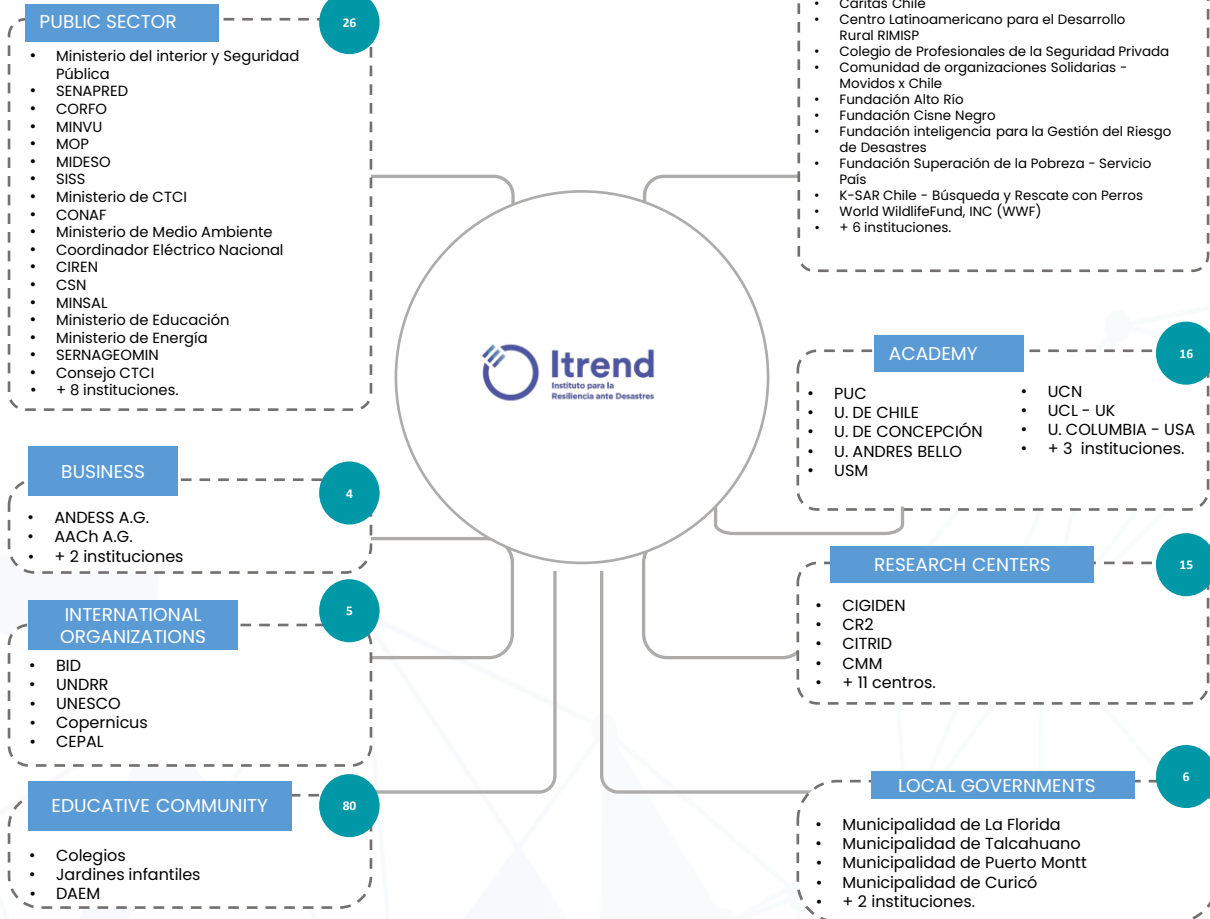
PUBLIC SECTOR

26

- Ministerio del interior y Seguridad Pública
- SENAPRED
- CORFO
- MINVU
- MOP
- MIDESO
- SISS
- Ministerio de CTCI
- CONAF
- Ministerio de Medio Ambiente
- Coordinador Eléctrico Nacional
- CIREN
- CSN
- MINSAL
- Ministerio de Educación
- Ministerio de Energía
- SERNAGEOMIN
- Consejo CTCI
- + 8 instituciones.

- Caritas Chile
- Centro Latinoamericano para el Desarrollo Rural RIMISP
- Colegio de Profesionales de la Seguridad Privada
- Comunidad de organizaciones Solidarias - Movidos x Chile
- Fundación Alto Río
- Fundación Cisne Negro
- Fundación inteligencia para la Gestión del Riesgo de Desastres
- Fundación Superación de la Pobreza - Servicio País
- K-SAR Chile - Búsqueda y Rescate con Perros
- World WildlifeFund, INC (WWF)
- + 6 instituciones.

Itrend
Instituto para la Resiliencia ante Desastres

ACADEMY

16

- PUC
- U. DE CHILE
- U. DE CONCEPCIÓN
- U. ANDRES BELLO
- USM
- UCN
- UCL - UK
- U. COLUMBIA - USA
- + 3 instituciones.

BUSINESS

4

- ANDESS A.G.
- AACh A.G.
- + 2 instituciones

RESEARCH CENTERS

15

- CIGIDEN
- CR2
- CITRID
- CMM
- + 11 centros.

INTERNATIONAL ORGANIZATIONS

5

- BID
- UNDRR
- UNESCO
- Copernicus
- CEPAL

EDUCATIVE COMMUNITY

80

- Colegios
- Jardines infantiles
- DAEM

LOCAL GOVERNMENTS

6

- Municipalidad de La Florida
- Municipalidad de Talcahuano
- Municipalidad de Puerto Montt
- Municipalidad de Curicó
- + 2 instituciones.